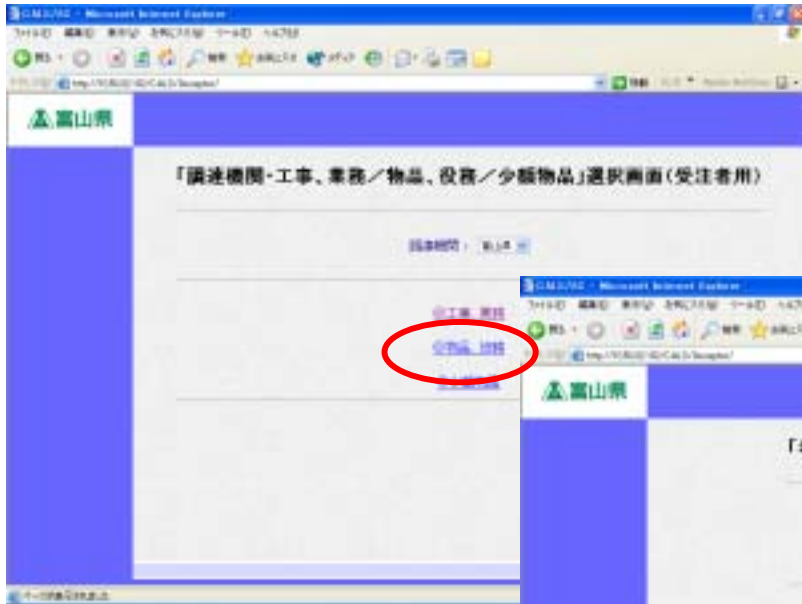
CALS/EC - Microsoft Internet Explorer

ファイル(F) 編集(E) 表示(V) お気に入り(A) ツール(T) ヘルプ(H)

戻る 検索 お気に入り メディア

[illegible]

富山県

「調達機関-工事、業務／物品、役務／少額物品」選択画面（受注者用）

調達機関： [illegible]

○工事、業務

○物品、役務

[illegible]

CALS/EC - Microsoft Internet Explorer

ファイル(F) 編集(E) 表示(V) お気に入り(A) ツール(T) ヘルプ(H)

戻る 検索 お気に入り

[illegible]

富山県

ページが表示されました